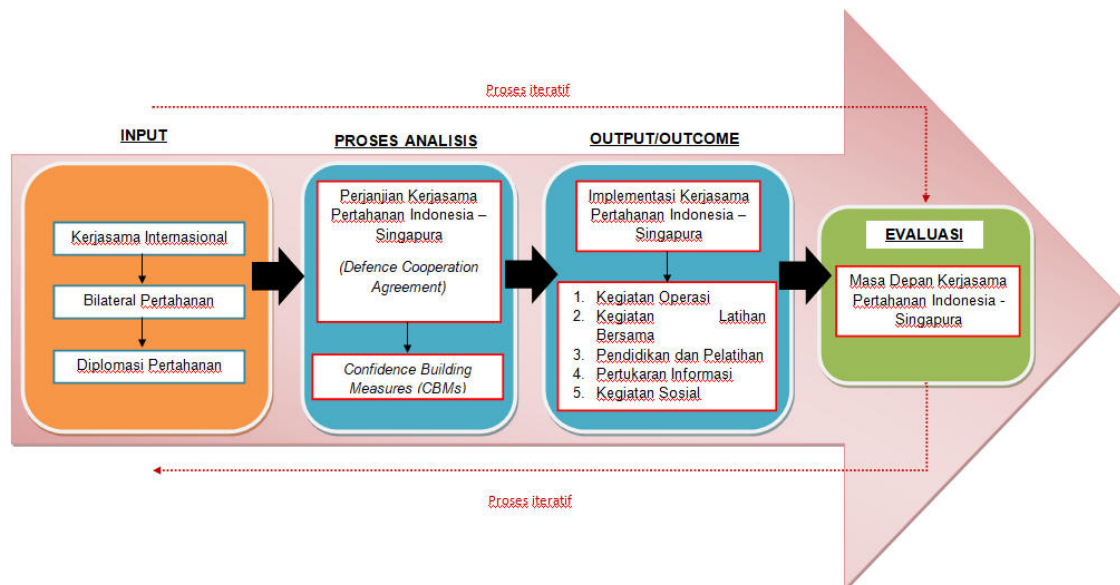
Proses iteratif

INPUT

Kerjasama Internasional

Bilateral Pertahanan

Diplomasi Pertahanan

PROSES ANALISIS

Perjanjian Kerjasama Pertahanan Indonesia – Singapura

(Defence Cooperation Agreement)

Confidence Building Measures (CBMs)

OUTPUT/OUTCOME

Implementasi Kerjasama Pertahanan Indonesia – Singapura

1. Kegiatan Operasi
2. Kegiatan Latihan Bersama
3. Pendidikan dan Pelatihan
4. Pertukaran Informasi
5. Kegiatan Sosial

EVALUASI

Masa Depan Kerjasama Pertahanan Indonesia - Singapura

Proses iteratif